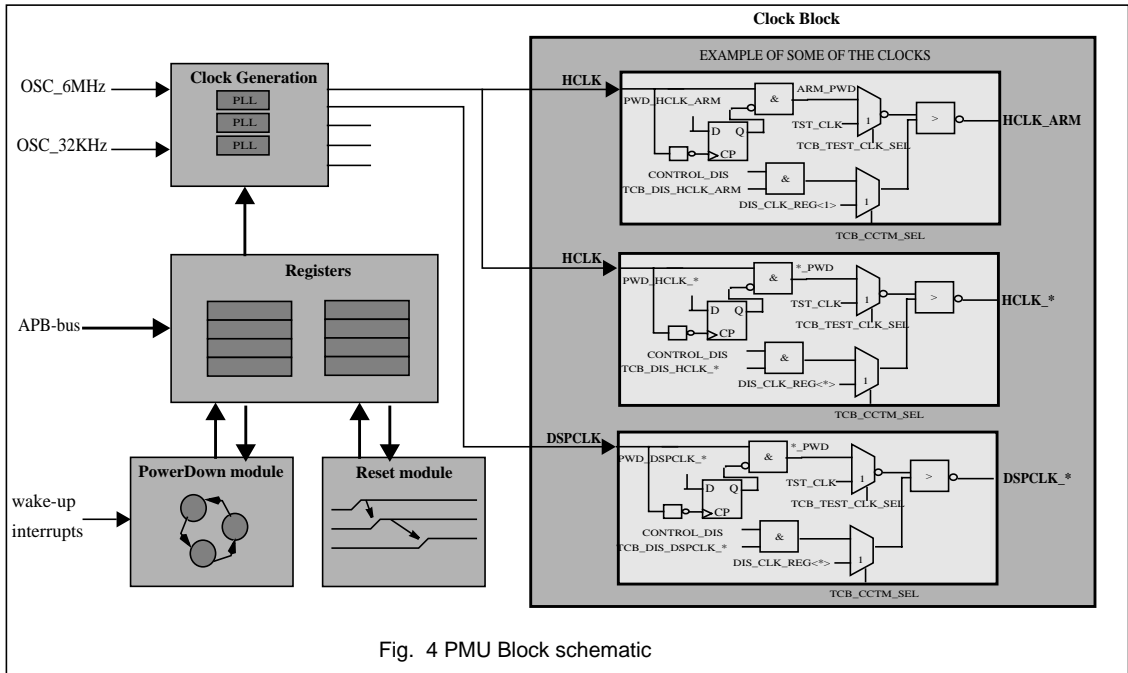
Clock Block

EXAMPLE OF SOME OF THE CLOCKS

OSC_6MHz

OSC_32KHz

Clock Generation

PLL

PLL

PLL

HCLK

PWD_HCLK_ARM

&

ARM_PWD

D

Q

CP

TST_CLK

1

TCB_TEST_CLK_SEL

>

HCLK_ARM

CONTROL_DIS

TCB_DIS_HCLK_ARM

&

DIS_CLK_REG<1>

1

TCB_CCTM_SEL

Registers

APB-bus

HCLK

PWD_HCLK_*

&

*_PWD

D

Q

CP

TST_CLK

1

TCB_TEST_CLK_SEL

>

HCLK_*

CONTROL_DIS

TCB_DIS_HCLK_*

&

DIS_CLK_REG<*>

1

TCB_CCTM_SEL

DSPCLK

PWD_DSPCLK_*

&

*_PWD

D

Q

CP

TST_CLK

1

TCB_TEST_CLK_SEL

>

DSPCLK_*

CONTROL_DIS

TCB_DIS_DSPCLK_*

&

DIS_CLK_REG<*>

1

TCB_CCTM_SEL

PowerDown module

Reset module

wake-up interrupts

Fig. 4 PMU Block schematic